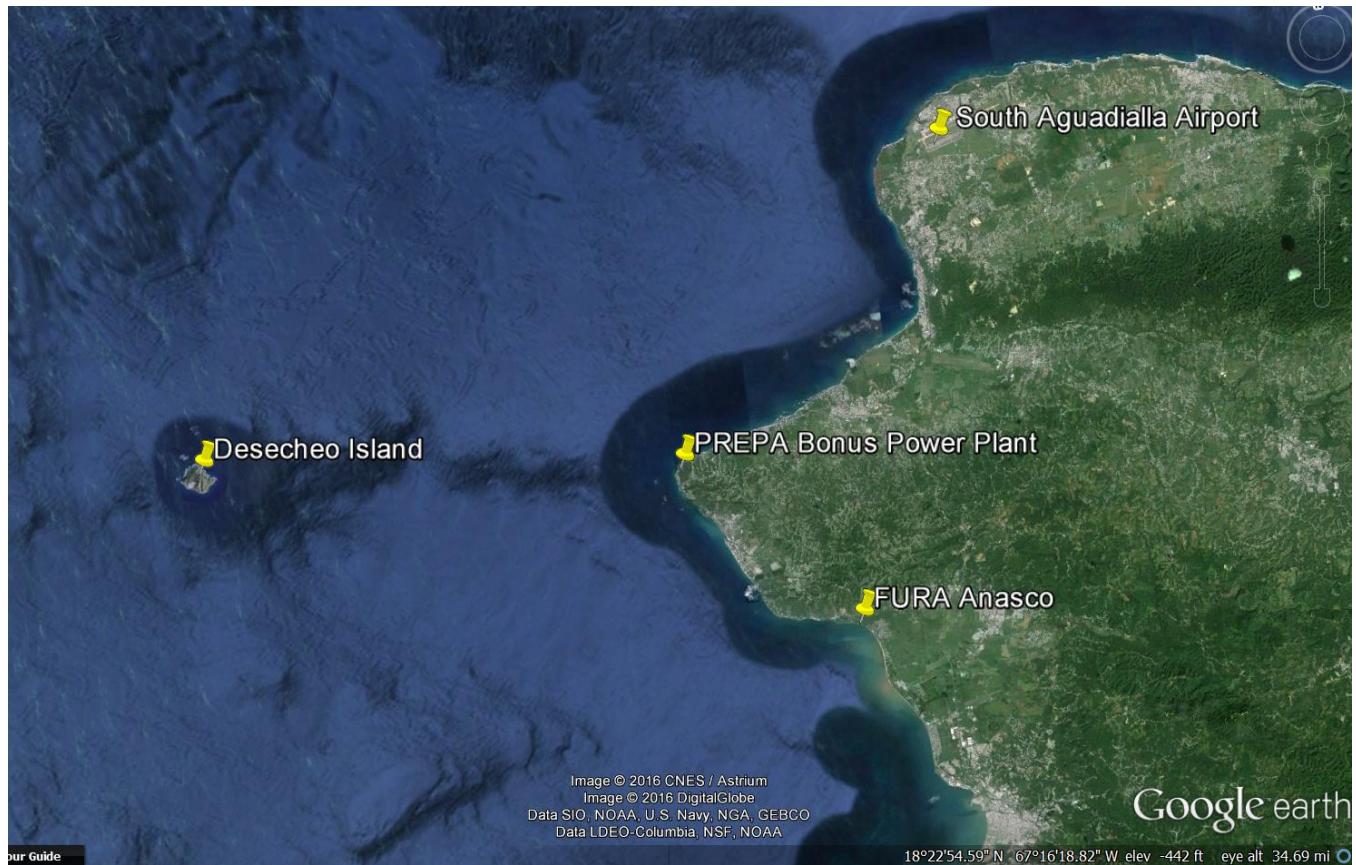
South Aguadialla Airport

Desecheo Island

PREPA Bonus Power Plant

FURA Anasco

Image © 2016 CNES / Astrium
Image © 2016 DigitalGlobe
Data SIO, NOAA, U.S. Navy, NGA, GEBCO
Data LDEO-Columbia, NSF, NOAA

Google earth

our Guide

18°22'54.59" N 67°16'18.82" W elev -442 ft eye alt 34.69 mi